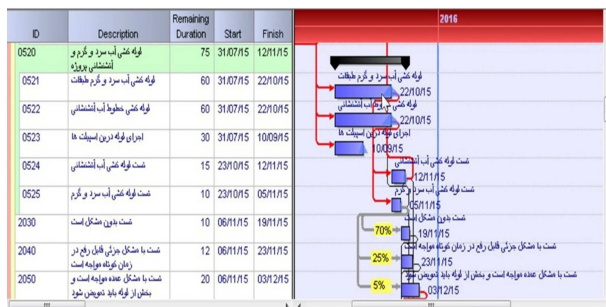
| ID | Description | Remaining Duration | Start | Finish |
|---|---|---|---|---|
| 0520 | لوله کشی آب سرد و گرم و آتشنشانی پروژه | 75 | 31/07/15 | 12/11/15 |
| 0521 | لوله کشی آب سرد و گرم طبقات | 60 | 31/07/15 | 22/10/15 |
| 0522 | لوله کشی خطوط آب آتشنشانی | 60 | 31/07/15 | 22/10/15 |
| 0523 | اجرای لوله درین اسپیلت ها | 30 | 31/07/15 | 10/09/15 |
| 0524 | تست لوله کشی آب آتشنشانی | 15 | 23/10/15 | 12/11/15 |
| 0525 | تست لوله کشی آب سرد و گرم | 10 | 23/10/15 | 05/11/15 |
| 2030 | تست بدون مشکل است | 10 | 06/11/15 | 19/11/15 |
| 2040 | تست با مشکل جزئی قابل رفع در زمان نمونه مواجه است | 12 | 06/11/15 | 23/11/15 |
| 2050 | تست با مشکل عمده مواجه است و بخش از لوله باید تعویض شود | 20 | 06/11/15 | 03/12/15 |

2016

لوله کشی آب سرد و گرم طبقات
22/10/15
لوله کشی خطوط آب آتشنشانی
22/10/15
اجرای لوله درین اسپیلت ها
10/09/15
تست لوله کشی آب آتشنشانی
12/11/15
تست لوله کشی آب سرد و گرم
05/11/15
تست بدون مشکل است
70%
19/11/15
تست با مشکل جزئی قابل رفع در زمان نمونه مواجه است
25%
23/11/15
تست با مشکل عمده مواجه است و بخش از لوله باید تعویض شود
5%
03/12/15